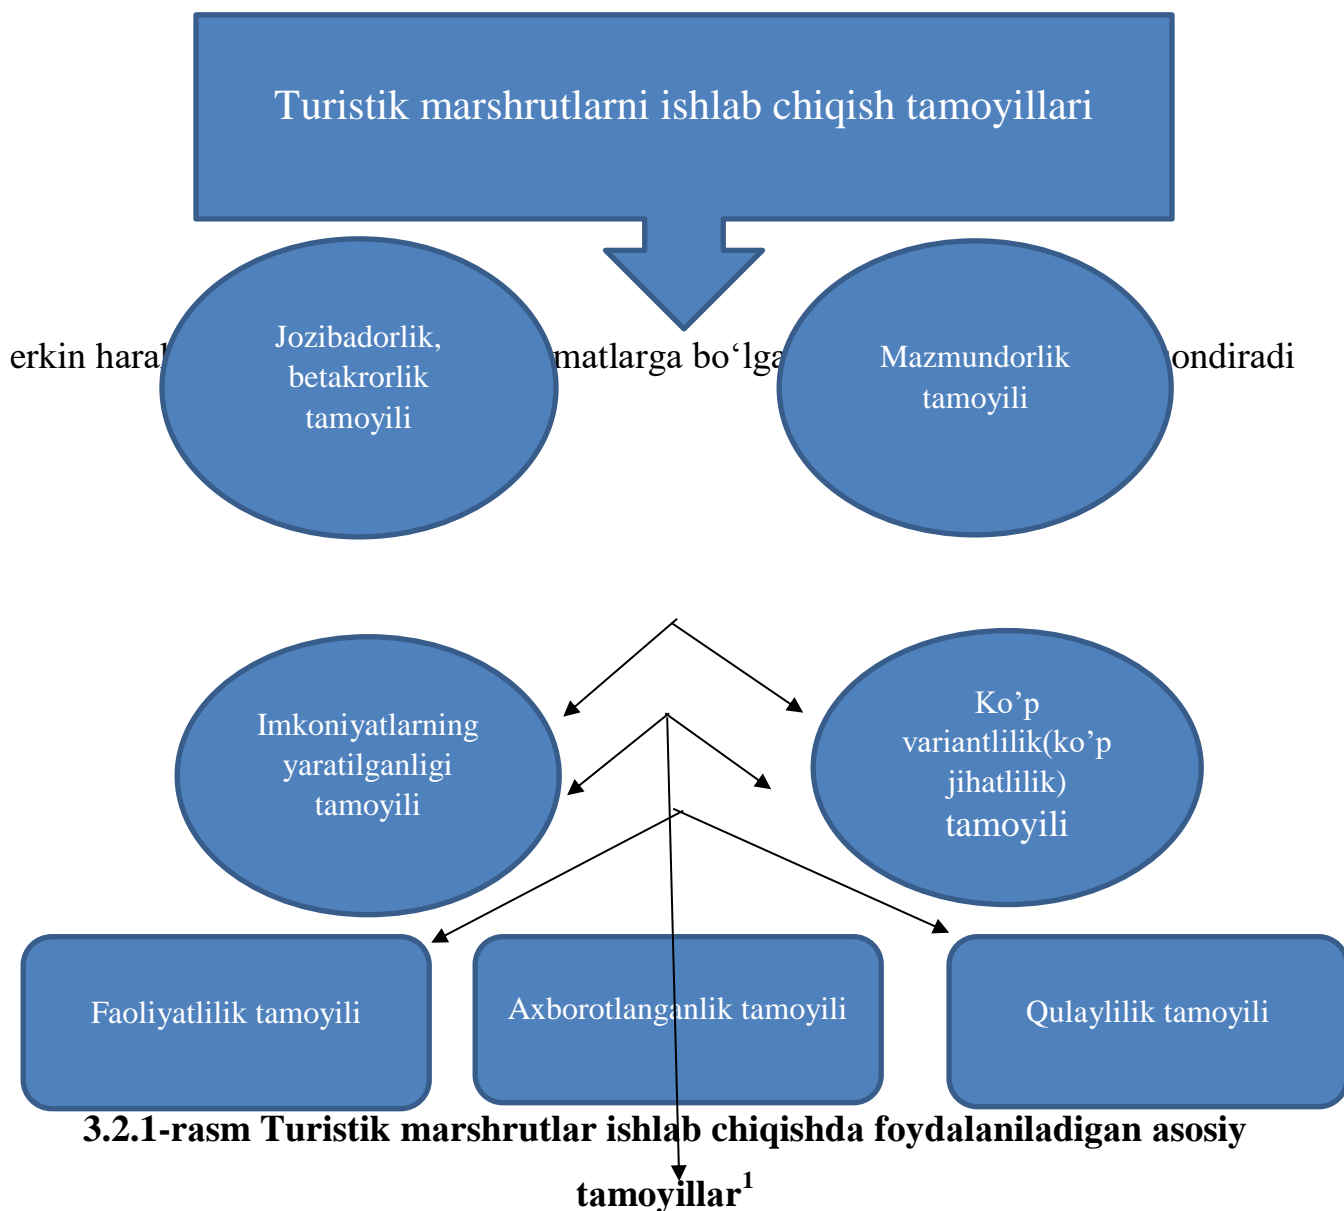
Turistik marshrutlarni ishlab chiqish tamoyillari

erkin hara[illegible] matlarga bo‘lga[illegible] ondiradi

Jozibadorlik, betakrorlik tamoyili

Mazmundorlik tamoyili

Imkoniyatlarning yaratilganligi tamoyili

Ko’p variantlilik(ko’p jihatlilik) tamoyili

Faoliyatlilik tamoyili

Axborotlanganlik tamoyili

Qulaylilik tamoyili

**3.2.1-rasm Turistik marshrutlar ishlab chiqishda foydalaniladigan asosiy tamoyillar$^1$**